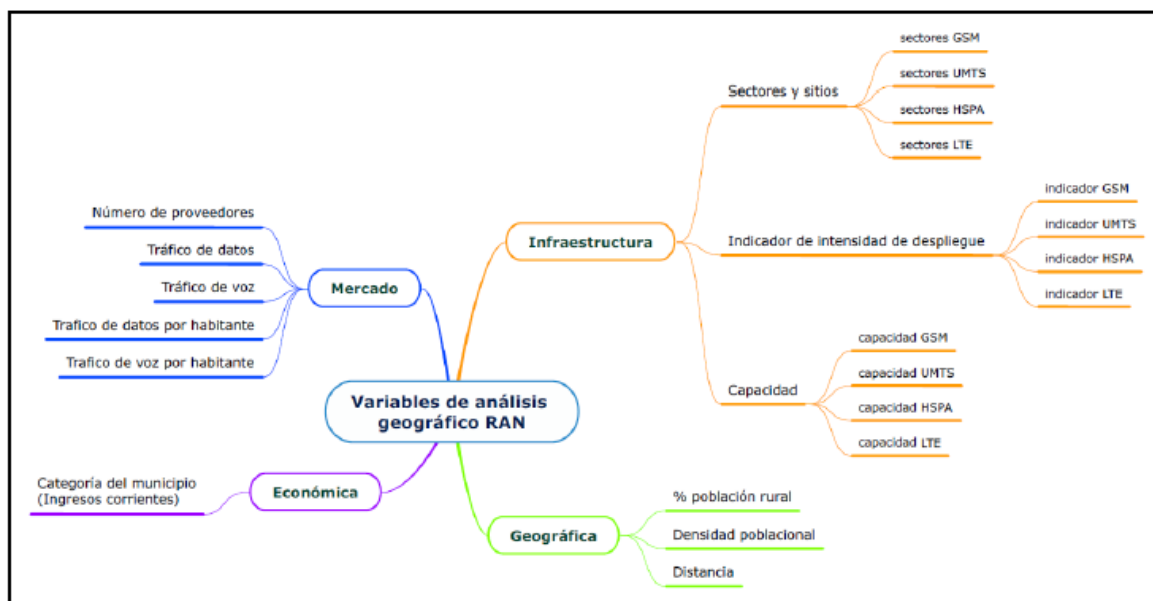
Variables de análisis geográfico RAN

Mercado
Número de proveedores
Tráfico de datos
Tráfico de voz
Trafico de datos por habitante
Trafico de voz por habitante

Económica
Categoría del municipio (Ingresos corrientes)

Infraestructura
Sectores y sitios
sectores GSM
sectores UMTS
sectores HSPA
sectores LTE
Indicador de intensidad de despliegue
indicador GSM
indicador UMTS
indicador HSPA
indicador LTE
Capacidad
capacidad GSM
capacidad UMTS
capacidad HSPA
capacidad LTE

Geográfica
% población rural
Densidad poblacional
Distancia